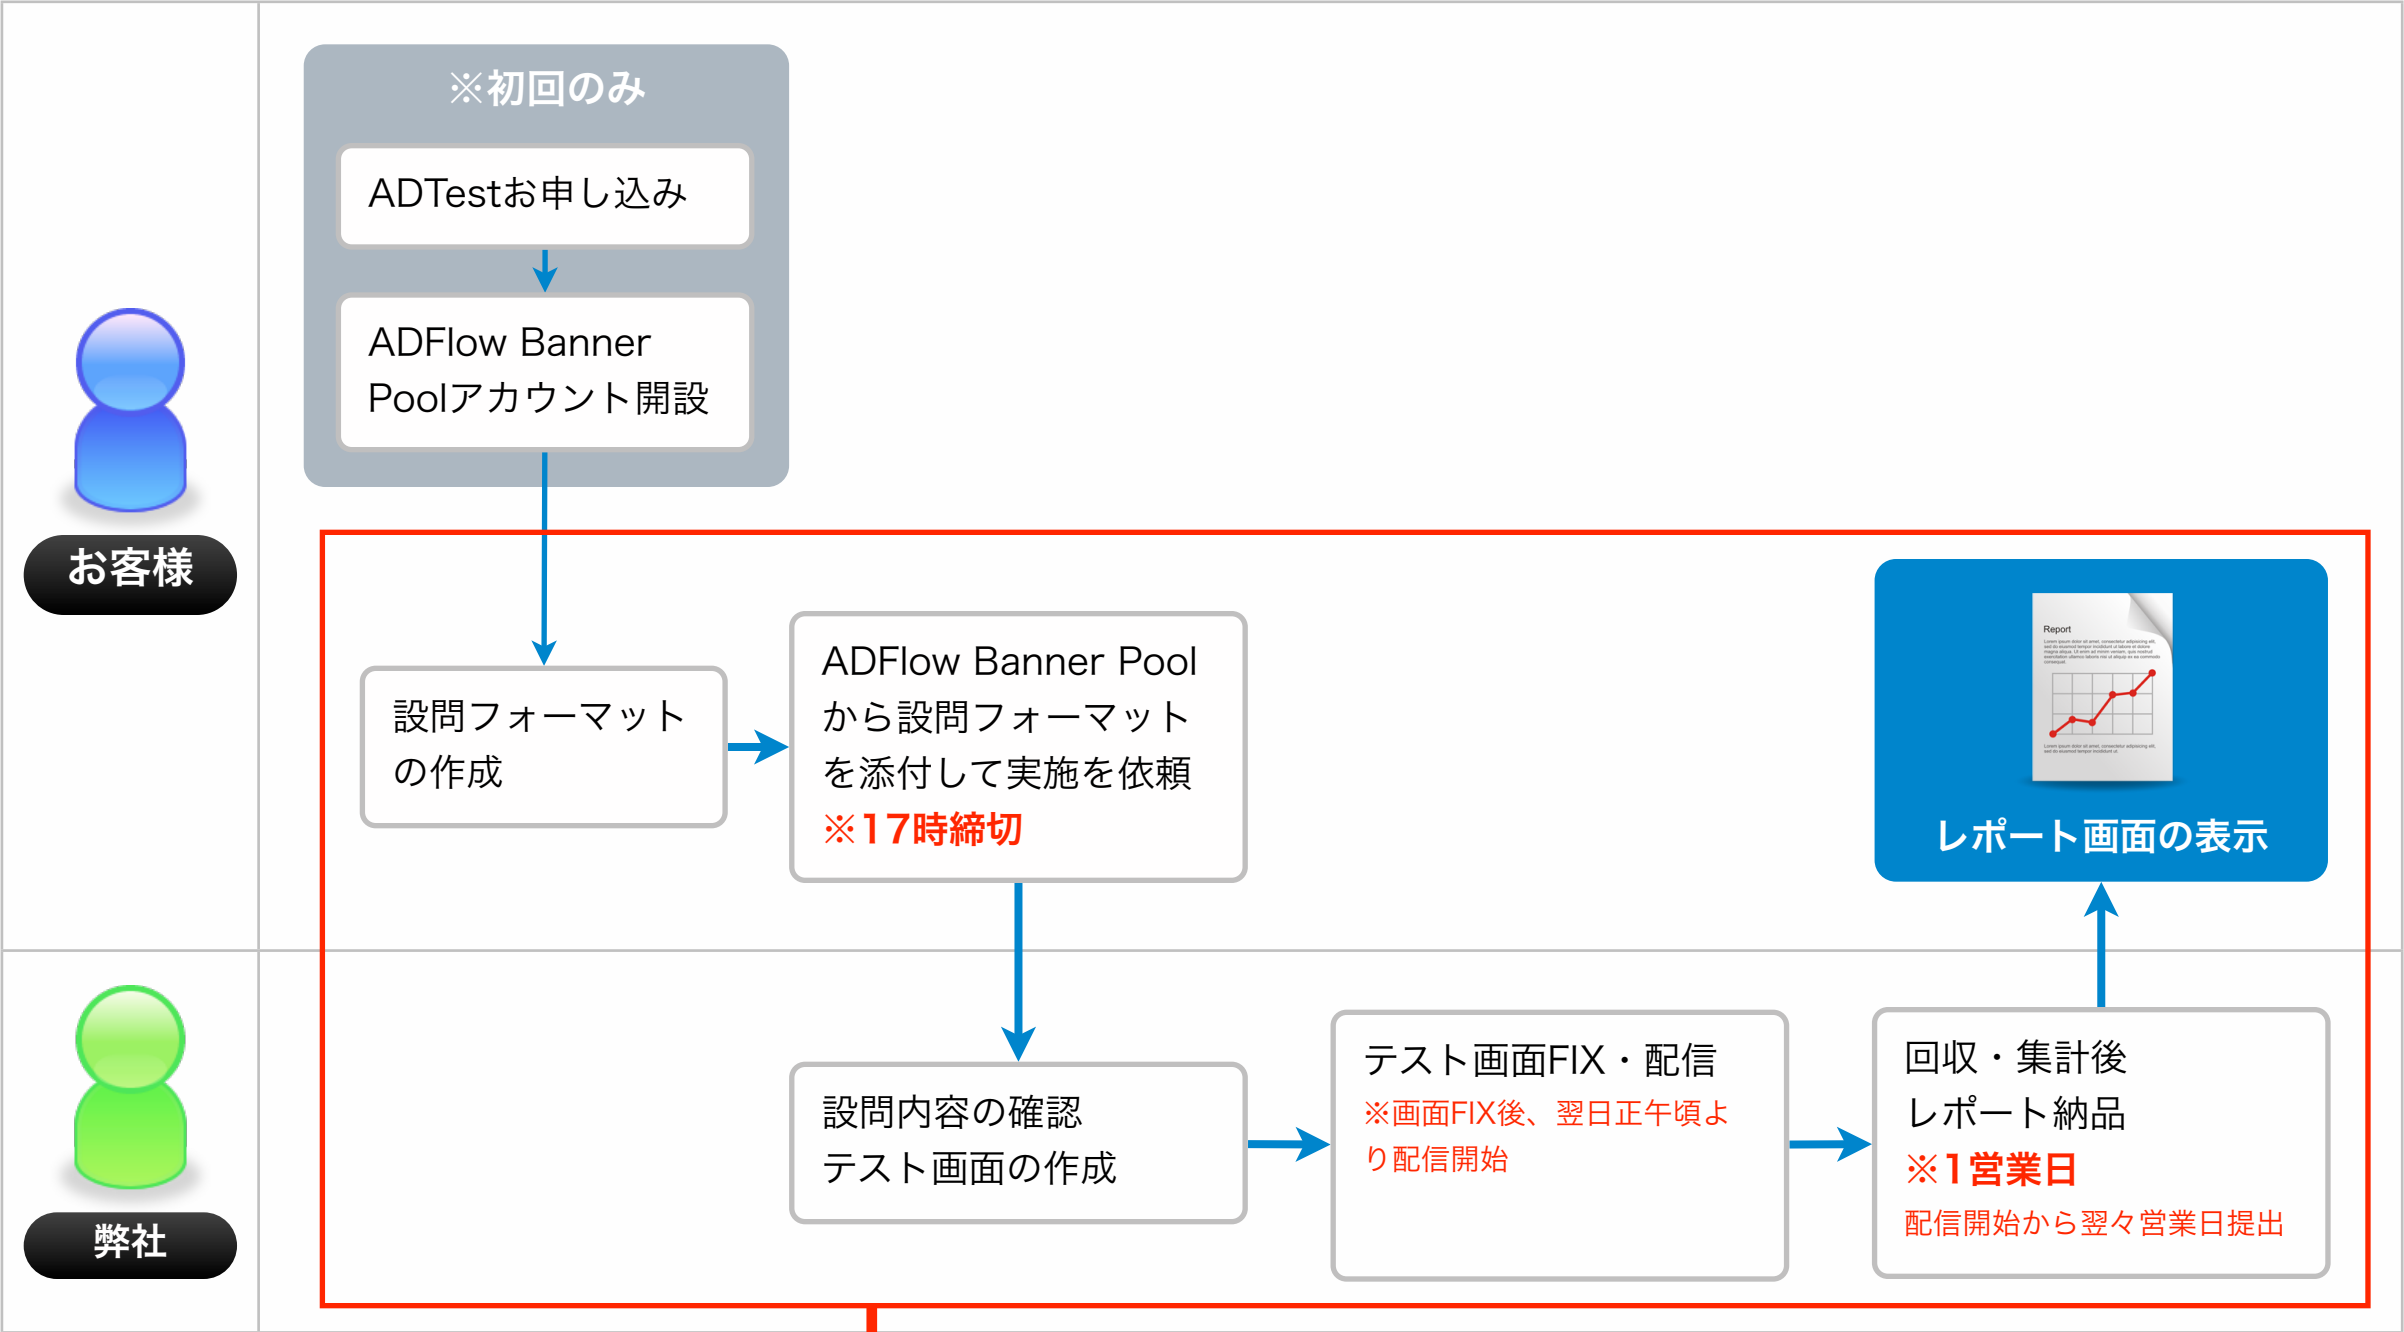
お客様

※初回のみ

ADTestお申し込み

ADFlow Banner Poolアカウント開設

設問フォーマットの作成

ADFlow Banner Poolから設問フォーマットを添付して実施を依頼
※17時締切

Report

レポート画面の表示

弊社

設問内容の確認
テスト画面の作成

テスト画面FIX・配信
※画面FIX後、翌日正午頃より配信開始

回収・集計後
レポート納品
※1営業日
配信開始から翌々営業日提出